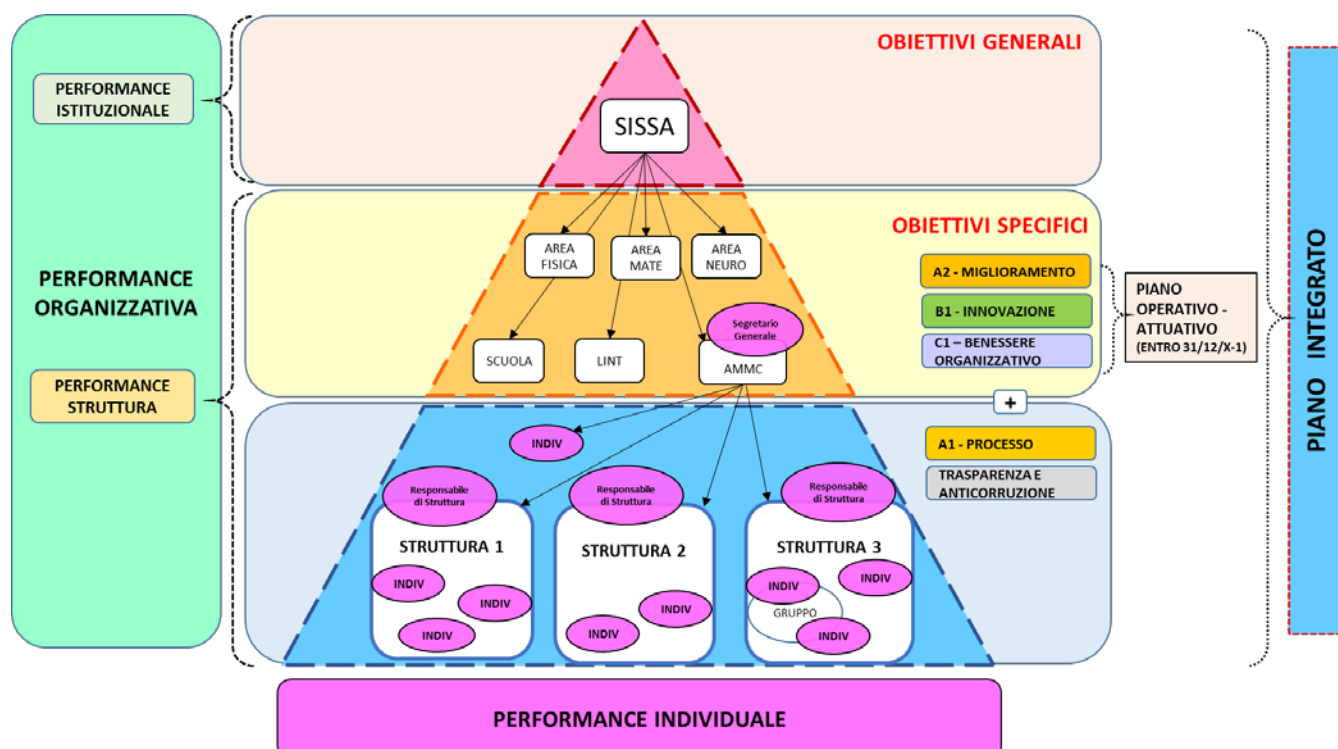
PERFORMANCE ISTITUZIONALE

PERFORMANCE ORGANIZZATIVA

PERFORMANCE STRUTTURA

OBIETTIVI GENERALI

SISSA

OBIETTIVI SPECIFICI

AREA FISICA

AREA MATE

AREA NEURO

SCUOLA

LINT

Segretario Generale

AMMC

A2 - MIGLIORAMENTO

B1 - INNOVAZIONE

C1 – BENESSERE ORGANIZZATIVO

PIANO OPERATIVO - ATTUATIVO (ENTRO 31/12/X-1)

+

A1 - PROCESSO

TRASPARENZA E ANTICORRUZIONE

INDIV

Responsabile di Struttura

Responsabile di Struttura

Responsabile di Struttura

STRUTTURA 1

INDIV

INDIV

INDIV

STRUTTURA 2

INDIV

INDIV

STRUTTURA 3

INDIV

INDIV

GRUPPO

INDIV

PIANO INTEGRATO

PERFORMANCE INDIVIDUALE